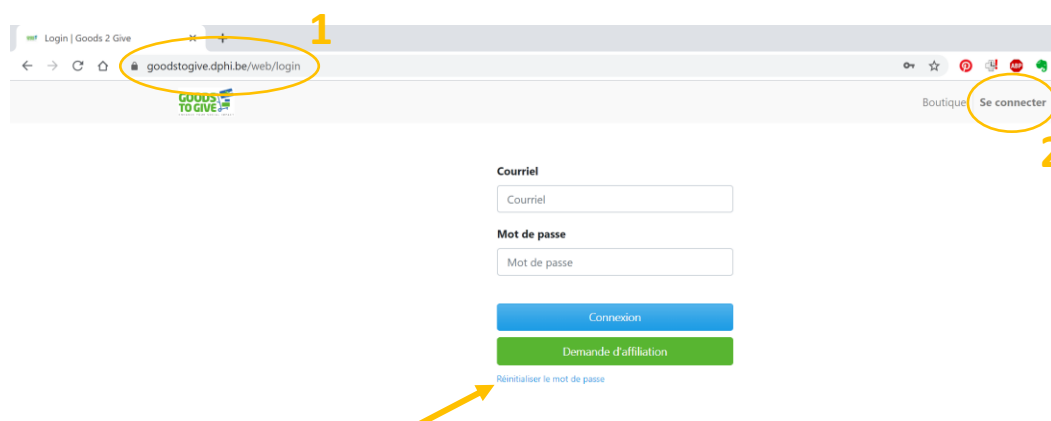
Login | Goods 2 Give

1

goodstogive.dphi.be/web/login

ABP

GOODS TO GIVE

Boutique

Se connecter

2

Courriel

Courriel

Mot de passe

Mot de passe

Connexion

Demande d'affiliation

Réinitialiser le mot de passe